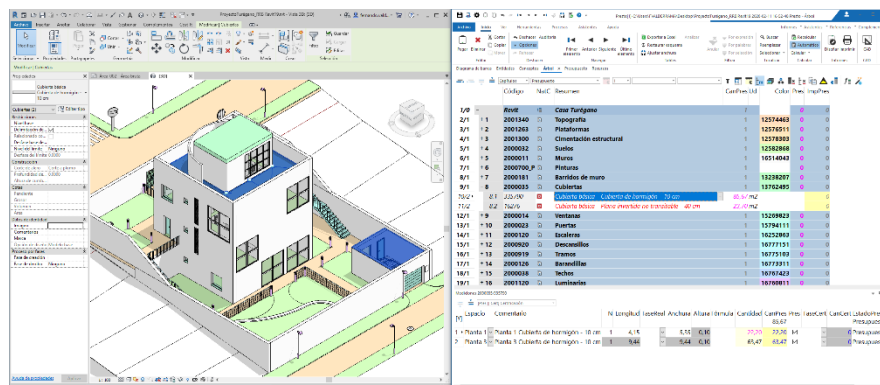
Proyecto_Turégano_R20_Revit.rvt - Vista 3D: {3D}

Archivo Arquitectura Estructura Sistemas Insertar Anotar Analizar Masa y emplazamiento Colaborar Vista Gestionar Complementos Presto Modificar | Cubiertas

Modificar

Seleccionar Propiedades Portapapeles Geometría Modificar Vista Medir Crear Modo Forma Selección

Propiedades

Cubierta básica
Cubierta de hormigón - 10 cm

Cubiertas (1) Editar tipo

Restricciones
Nivel base
Desfase de nivel base
Relacionado con masa
Desfase de base
Nivel de corte
Desfase de límite

Construcción
Corte de cola
Profundidad de vigueta
Grosor

Cotas
Pendiente
Grosor
Volumen
Área

Datos de identidad
Imagen
Comentarios
Marca

Fases
Fase de creación
Fase de derribo

Ayuda de propiedades Aplicar

Presto 21 - D:\Users\...\Proyecto_Turégano_R20 Revit.vsi - Presto

Archivo Inicio Referencias Procesos Ver Herramientas Supervisión Avanzado Ayuda

Pegar Cortar Copiar Subir Opciones Primer elemento Anterior Siguiente Último elemento Expandir a Cero Restaurar máscaras Modificaciones Seleccionar Buscar Reemplazar Autorelleno Resaltar Ayuda Colores Cambiar estilos

Presupuesto

| | | NatC | Código | Resumen | CanPres | Ud | Pres | ImpPres |
|---|---|---|---|---|---|---|---|---|
| 1/0 | | | Revit | Casa Turégano | 1 | | 0 | |
| 2/1 | 1 | | 2001340 | Topografía | 1 | | 12574463 | 0 |
| 3/1 | 2 | | 2001263 | Plataformas | 1 | | 12576511 | 0 |
| 4/1 | 3 | | 2000150 | Cimentación estructural | 1 | | 12578303 | 0 |
| 5/1 | 4 | | 2000032 | Suelos | 1 | | 12582868 | 0 |
| 6/1 | 5 | | 2000011 | Muros | 1 | | 16514043 | 0 |
| 7/1 | 6 | | 2000700_P | Pinturas | 1 | | | 0 |
| 8/1 | 7 | | 2000181 | Barridos de muro | 1 | | 13238207 | 0 |
| 9/1 | 8 | | 2000035 | Cubiertas | 1 | | 13762495 | 0 |
| 10/2 | 8.1 | | 335790 | Cubierta básica Cubierta de hormigón - 10 cm | 83,67 | m2 | | 0 |
| 11/2 | 8.2 | | 76276 | Cubierta básica Hielo aireado de tranqüilide - 40 cm | 23,40 | m2 | | 0 |
| 12/1 | 9 | | 2000014 | Ventanas | 1 | | 13209823 | 0 |
| 13/1 | 10 | | 2000023 | Puertas | 1 | | 15794111 | 0 |
| 14/1 | 11 | | 2000120 | Escaleras | 1 | | 16252093 | 0 |
| 15/1 | 12 | | 2000920 | Descansillos | 1 | | 16771151 | 0 |
| 16/1 | 13 | | 2000919 | Tramos | 1 | | 16775103 | 0 |
| 17/1 | 14 | | 2000926 | Barandillas | 1 | | 16773911 | 0 |
| 18/1 | 15 | | 2000038 | Techos | 1 | | 16767423 | 0 |
| 19/1 | 16 | | 2001120 | Luminarias | 1 | | | 0 |

| | Espacio | Comentario | N | Longitud | FaseReal | Anchura | Altura | Fórmula | Cantidad | CanPres | Pres | FaseCert | CanCert | EstadoPres |
|---|---|---|---|---|---|---|---|---|---|---|---|---|---|---|
| | | | | | | | | | | 83,67 | | | | |
| 1 | Planta 1 | Planta 1 Cubierta de hormigón - 10 cm | 1 | 4,15 | | 5,55 | 0,10 | | 22,20 | 22,20 | M | | 0 | Presupuesto |
| 2 | Planta 1 | Planta 1 Cubierta de hormigón - 10 cm | 1 | 9,44 | | 9,44 | 0,10 | | 61,47 | 61,47 | M | | 0 | Presupuesto |